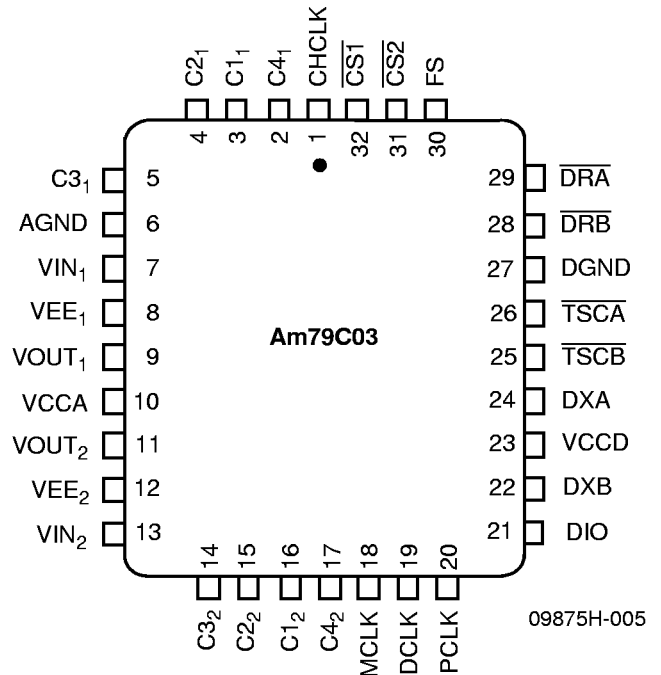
$C2_1$ 4
$C1_1$ 3
$C4_1$ 2
CHCLK 1
$\overline{CS1}$ 32
$\overline{CS2}$ 31
FS 30

$C3_1$ 5
AGND 6
$VIN_1$ 7
$VEE_1$ 8
$VOUT_1$ 9
VCCA 10
$VOUT_2$ 11
$VEE_2$ 12
$VIN_2$ 13

29 $\overline{DRA}$
28 $\overline{DRB}$
27 DGND
26 $\overline{TSCA}$
25 $\overline{TSCB}$
24 DXA
23 VCCD
22 DXB
21 DIO

Am79C03

14 $C3_2$
15 $C2_2$
16 $C1_2$
17 $C4_2$
18 MCLK
19 DCLK
20 PCLK

09875H-005